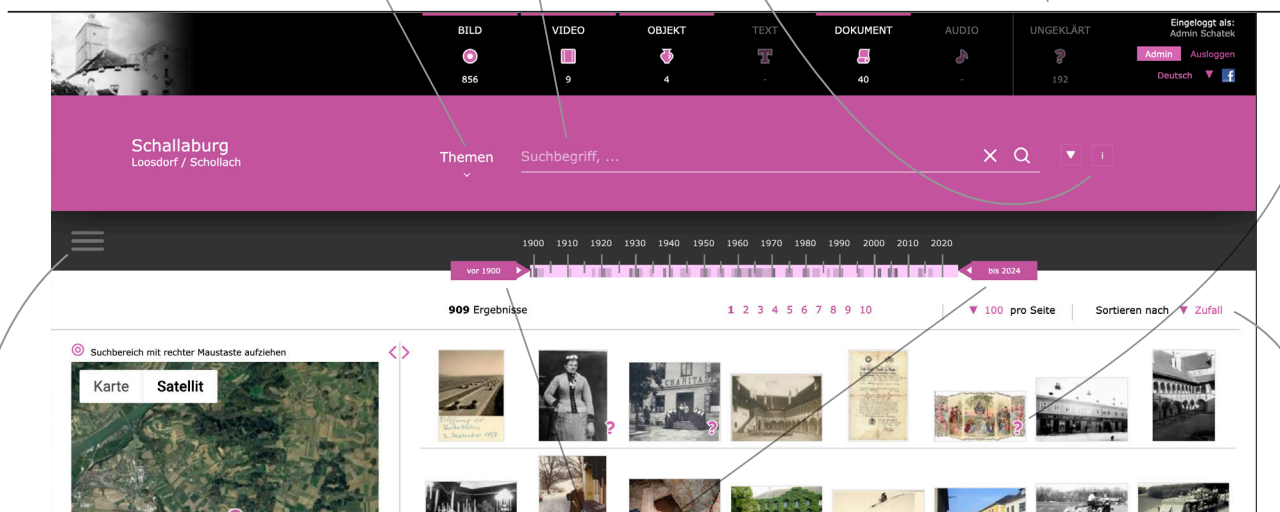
BILD
856

VIDEO
9

OBJEKT
4

TEXT
-

DOKUMENT
40

AUDIO
-

UNGEKLÄRT
192

Eingeloggt als:
Admin Schatek
Admin Ausloggen
Deutsch

Schallaburg
Loosdorf / Schollach

Themen
Suchbegriff, ...

1900 1910 1920 1930 1940 1950 1960 1970 1980 1990 2000 2010 2020
vor 1900
bis 2024

909 Ergebnisse
1 2 3 4 5 6 7 8 9 10
100 pro Seite
Sortieren nach Zufall

Suchbereich mit rechter Maustaste aufziehen
Karte Satellit

CHARITAS

Eröffnung der Kriegs... 3. September 1950